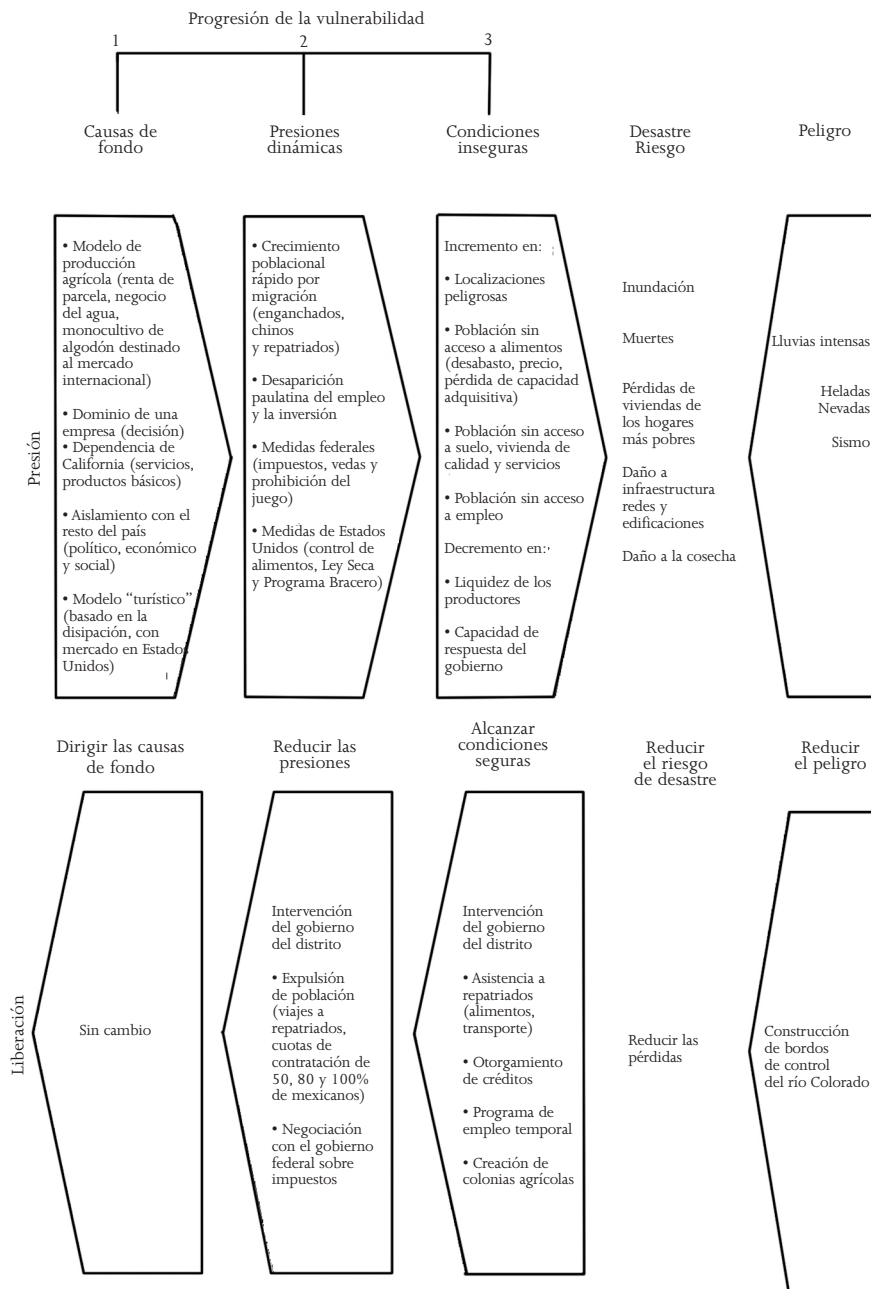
Progresión de la vulnerabilidad

1 2 3

Causas de fondo

Presiones dinámicas

Condiciones inseguras

Desastre Riesgo

Peligro

Presión

• Modelo de producción agrícola (renta de parcela, negocio del agua, monocultivo de algodón destinado al mercado internacional)

• Dominio de una empresa (decisión)
• Dependencia de California (servicios, productos básicos)

• Aislamiento con el resto del país (político, económico y social)

• Modelo "turístico" (basado en la disipación, con mercado en Estados Unidos)

• Crecimiento poblacional rápido por migración (enganchados, chinos y repatriados)

• Desaparición paulatina del empleo y la inversión

• Medidas federales (impuestos, vedas y prohibición del juego)

• Medidas de Estados Unidos (control de alimentos, Ley Seca y Programa Bracero)

Incremento en:

• Localizaciones peligrosas

• Población sin acceso a alimentos (desabasto, precio, pérdida de capacidad adquisitiva)

• Población sin acceso a suelo, vivienda de calidad y servicios

• Población sin acceso a empleo

Decremento en:

• Liquidez de los productores

• Capacidad de respuesta del gobierno

Inundación

Muertes

Pérdidas de viviendas de los hogares más pobres

Daño a infraestructura redes y edificaciones

Daño a la cosecha

Lluvias intensas

Heladas Nevadas

Sismo

Dirigir las causas de fondo

Reducir las presiones

Alcanzar condiciones seguras

Reducir el riesgo de desastre

Reducir el peligro

Liberación

Sin cambio

Intervención del gobierno del distrito

• Expulsión de población (viajes a repatriados, cuotas de contratación de 50, 80 y 100% de mexicanos)

• Negociación con el gobierno federal sobre impuestos

Intervención del gobierno del distrito

• Asistencia a repatriados (alimentos, transporte)

• Otorgamiento de créditos

• Programa de empleo temporal

• Creación de colonias agrícolas

Reducir las pérdidas

Construcción de bordos de control del río Colorado